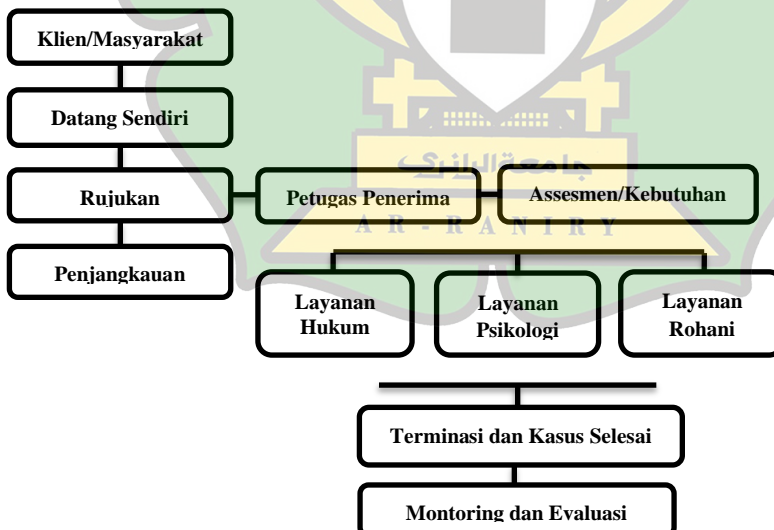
Klien/Masyarakat

Datang Sendiri

Rujukan

Penjangkauan

Petugas Penerima

Assesmen/Kebutuhan

جامعة الرانري
A R - R A N I R Y

Layanan Hukum

Layanan Psikologi

Layanan Rohani

Terminasi dan Kasus Selesai

Montoring dan Evaluasi